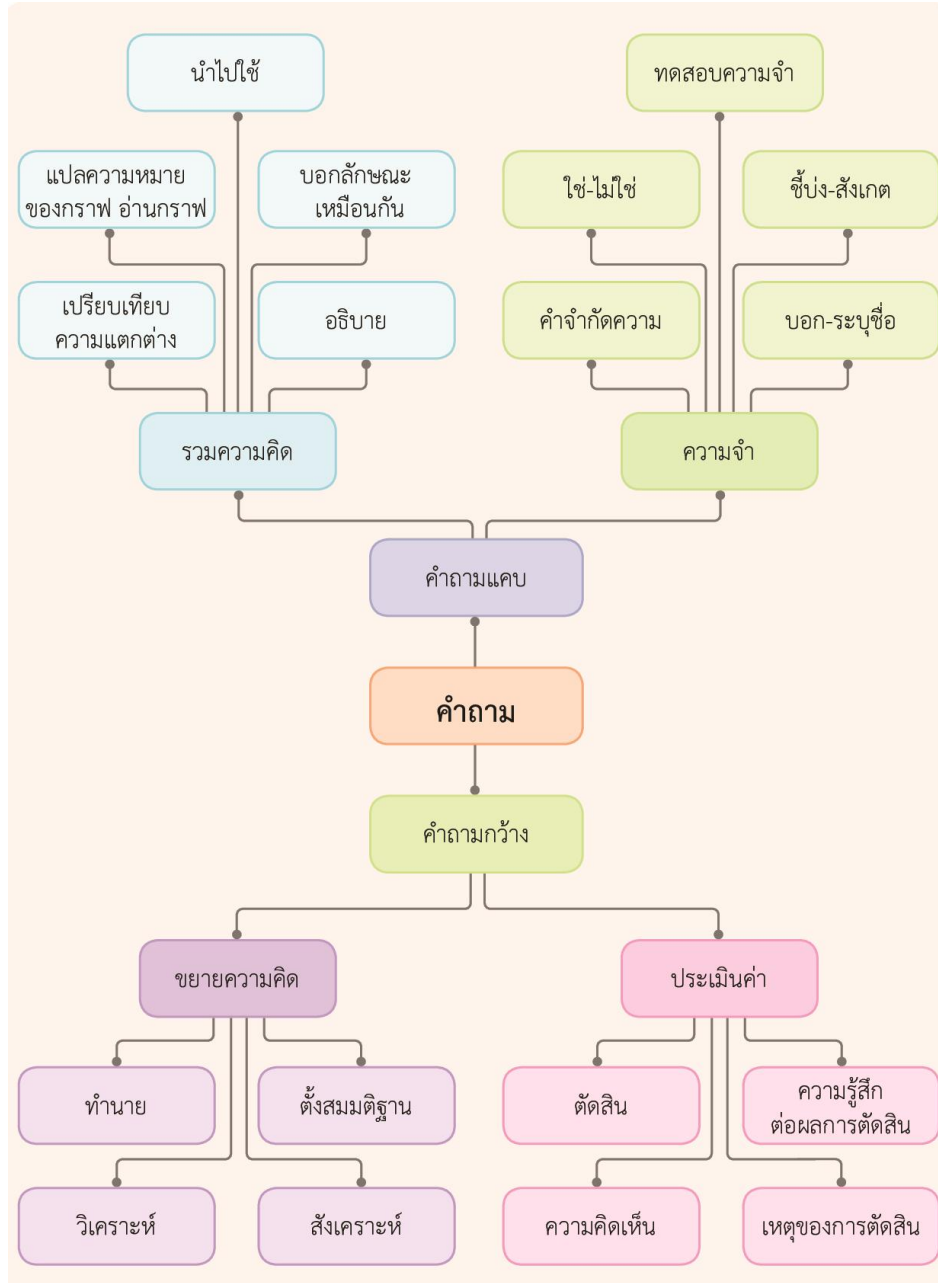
นำไปใช้

แปลความหมาย ของกราฟ อ่านกราฟ

บอกลักษณะ เหมือนกัน

เปรียบเทียบ ความแตกต่าง

อธิบาย

รวมความคิด

ทดสอบความจำ

ใช่-ไม่ใช่

ชี้บ่ง-สังเกต

คำจำกัดความ

บอก-ระบุชื่อ

ความจำ

คำถามแคบ

คำถาม

คำถามกว้าง

ขยายความคิด

ประเมินค่า

ทำนาย

ตั้งสมมติฐาน

วิเคราะห์

สังเคราะห์

ตัดสิน

ความรู้สึก ต่อผลการตัดสิน

ความคิดเห็น

เหตุของการตัดสิน